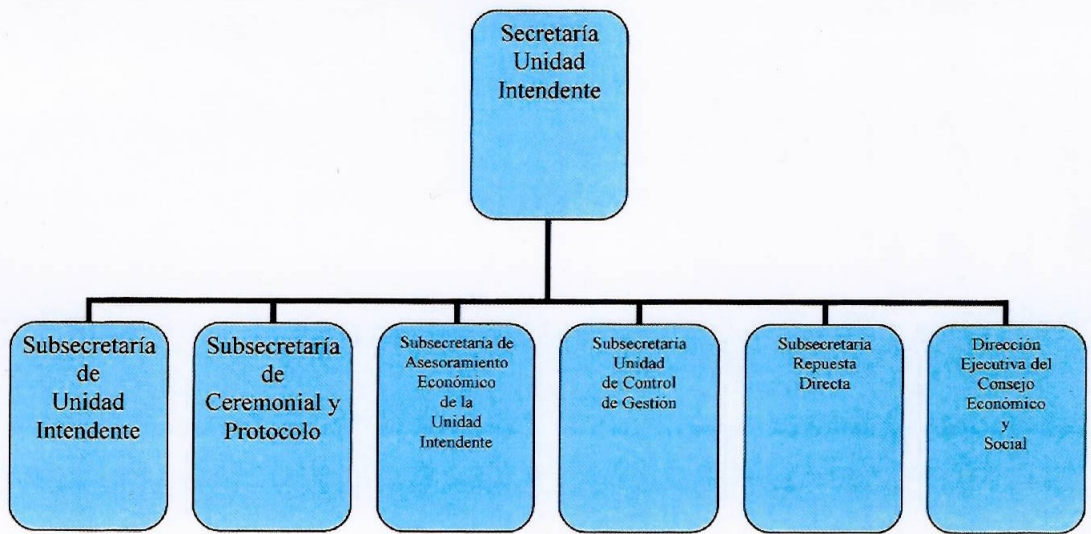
Secretaría Unidad Intendente

Subsecretaría de Unidad Intendente

Subsecretaría de Ceremonial y Protocolo

Subsecretaria de Asesoramiento Económico de la Unidad Intendente

Subsecretaria Unidad de Control de Gestión

Subsecretaria Repuesta Directa

Dirección Ejecutiva del Consejo Económico y Social